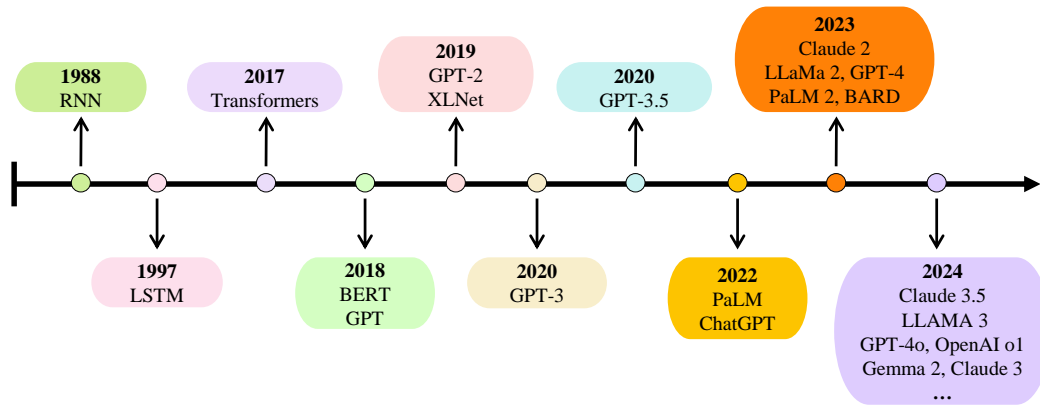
1988
RNN

1997
LSTM

2017
Transformers

2018
BERT
GPT

2019
GPT-2
XLNet

2020
GPT-3

2020
GPT-3.5

2022
PaLM
ChatGPT

2023
Claude 2
LLaMa 2, GPT-4
PaLM 2, BARD

2024
Claude 3.5
LLAMA 3
GPT-4o, OpenAI o1
Gemma 2, Claude 3
...